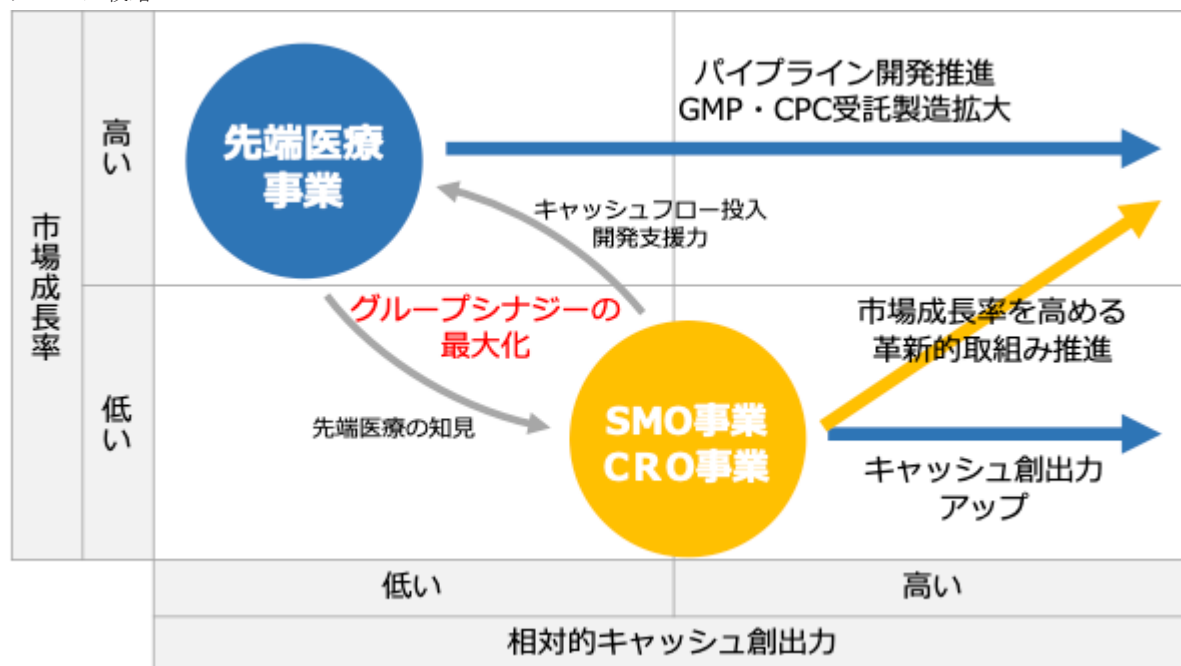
市場成長率

高い

低い

先端医療事業

パイプライン開発推進
GMP・CPC受託製造拡大

キャッシュフロー投入
開発支援力

グループシナジーの
最大化

市場成長率を高める
革新的取組み推進

先端医療の知見

SMO事業
CRO事業

キャッシュ創出力
アップ

低い

高い

相対的キャッシュ創出力